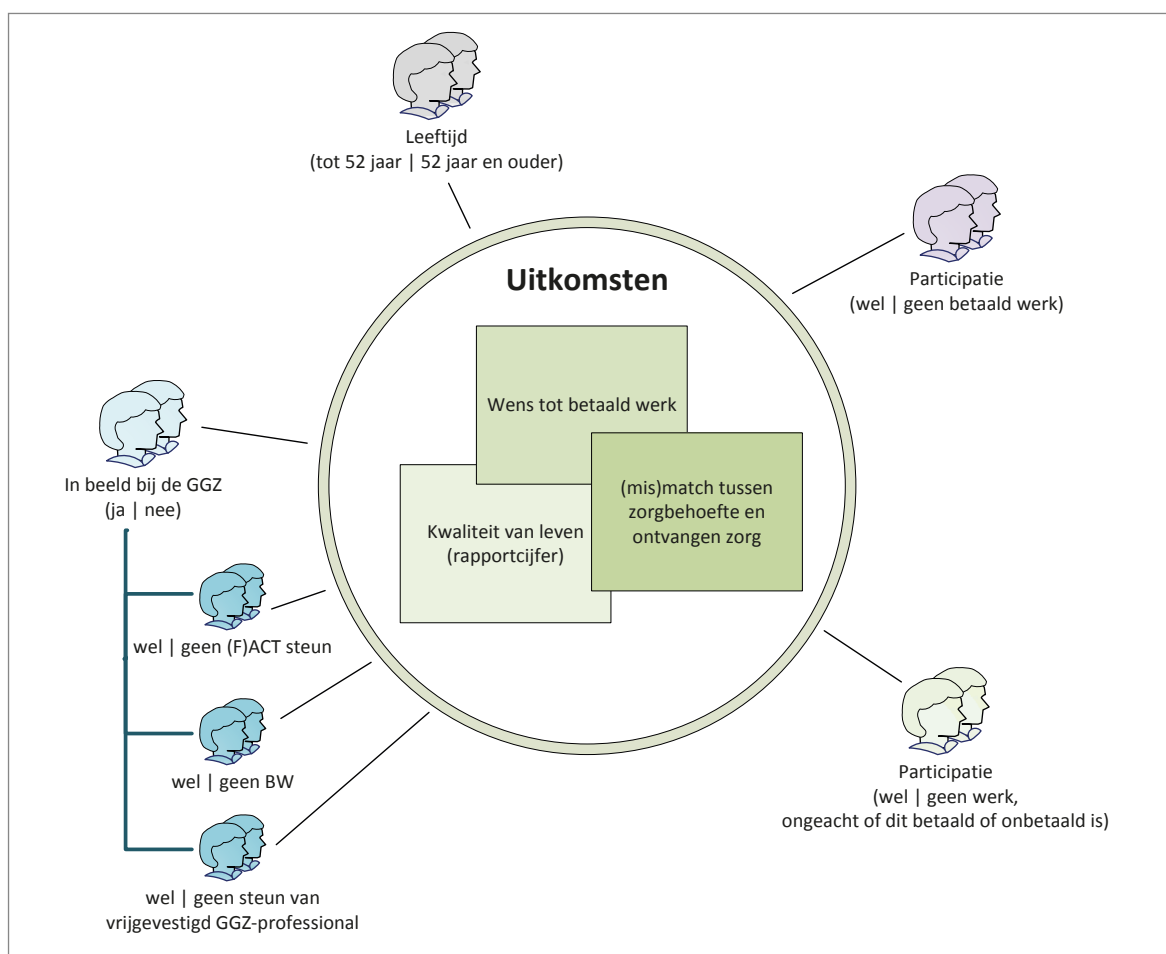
Leeftijd
(tot 52 jaar | 52 jaar en ouder)

Participatie
(wel | geen betaald werk)

Uitkomsten

Wens tot betaald werk

Kwaliteit van leven
(rapportcijfer)

(mis)match tussen zorgbehoefte en ontvangen zorg

In beeld bij de GGZ
(ja | nee)

wel | geen (F)ACT steun

wel | geen BW

wel | geen steun van vrijgevestigd GGZ-professional

Participatie
(wel | geen werk, ongeacht of dit betaald of onbetaald is)